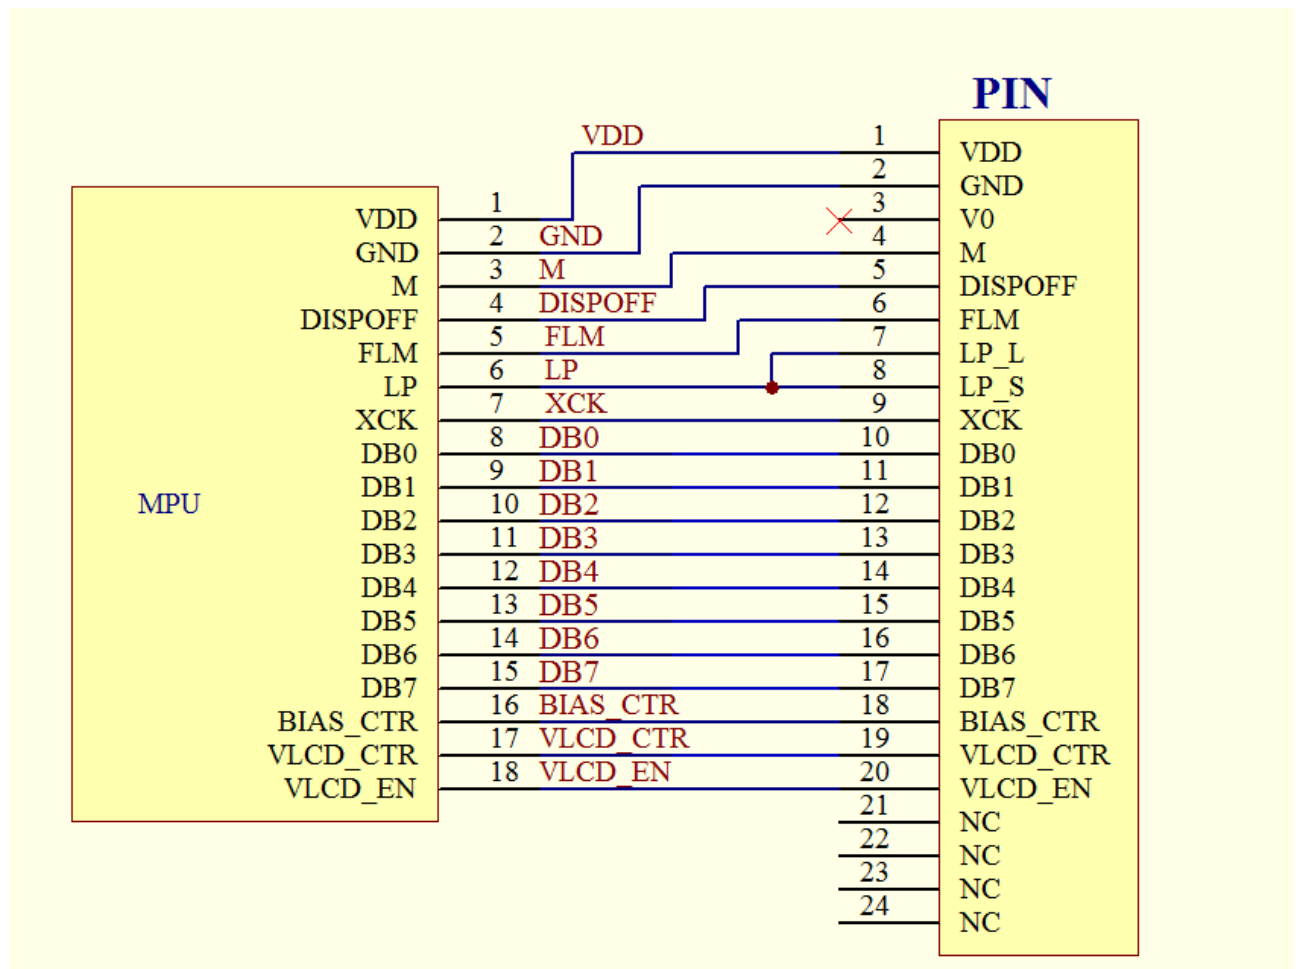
PIN

VDD

| 1 | VDD |
|---|---|
| 2 | GND |
| 3 | V0 |
| 4 | M |
| 5 | DISPOFF |
| 6 | FLM |
| 7 | LP_L |
| 8 | LP_S |
| 9 | XCK |
| 10 | DB0 |
| 11 | DB1 |
| 12 | DB2 |
| 13 | DB3 |
| 14 | DB4 |
| 15 | DB5 |
| 16 | DB6 |
| 17 | DB7 |
| 18 | BIAS_CTR |
| 19 | VLCD_CTR |
| 20 | VLCD_EN |
| 21 | NC |
| 22 | NC |
| 23 | NC |
| 24 | NC |

MPU

| MPU | Pin | Net |
|---|---|---|
| VDD | 1 | |
| GND | 2 | GND |
| M | 3 | M |
| DISPOFF | 4 | DISPOFF |
| FLM | 5 | FLM |
| LP | 6 | LP |
| XCK | 7 | XCK |
| DB0 | 8 | DB0 |
| DB1 | 9 | DB1 |
| DB2 | 10 | DB2 |
| DB3 | 11 | DB3 |
| DB4 | 12 | DB4 |
| DB5 | 13 | DB5 |
| DB6 | 14 | DB6 |
| DB7 | 15 | DB7 |
| BIAS_CTR | 16 | BIAS_CTR |
| VLCD_CTR | 17 | VLCD_CTR |
| VLCD_EN | 18 | VLCD_EN |